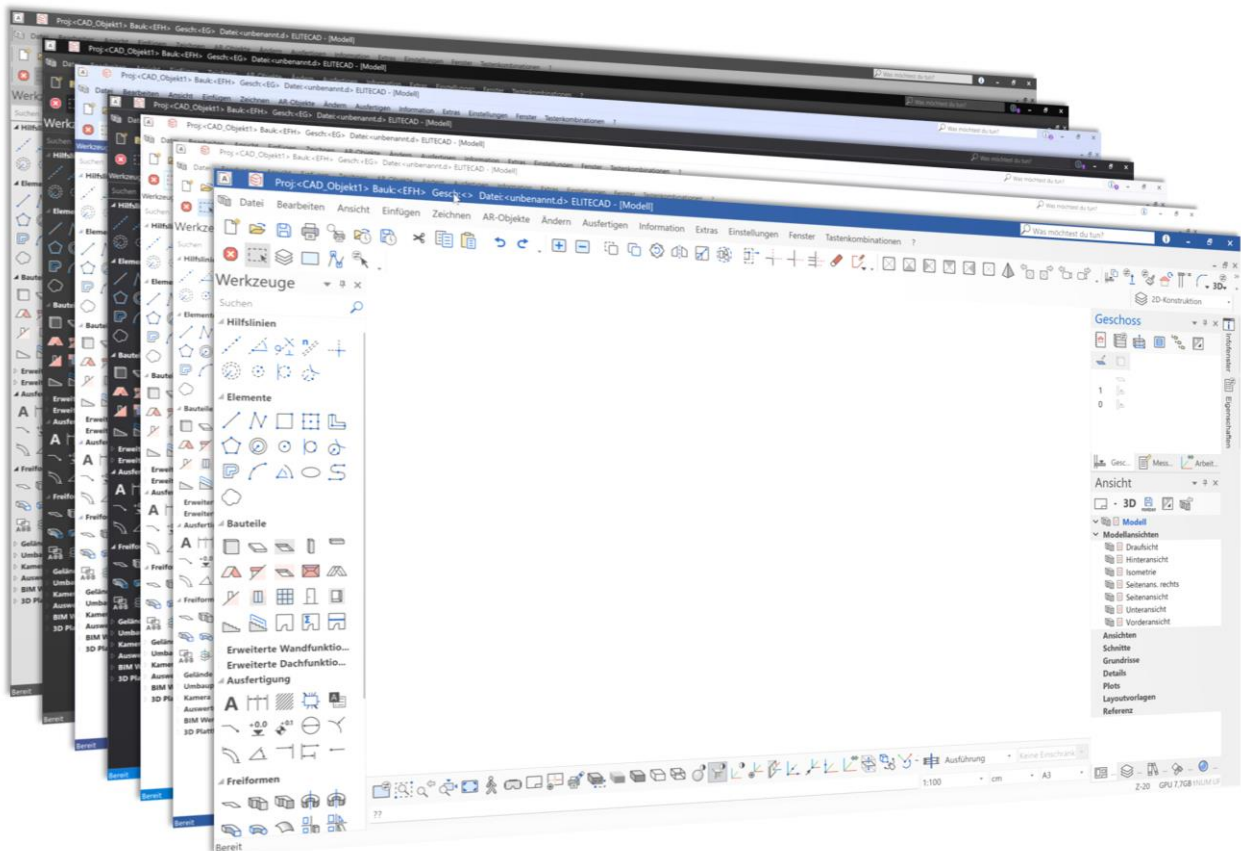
Proj:<CAD_Objekt1> Bauk:<EFH> Gesch:<> Datei:<unbenannt.d> ELITECAD - [Modell]

Datei Bearbeiten Ansicht Einfügen Zeichnen AR-Objekte Ändern Ausfertigen Information Extras Einstellungen Fenster Tastenkombinationen ?

Was möchtest du tun?

2D-Konstruktion

Werkzeuge

Suchen

Hilfslinien

Elemente

Bauteile

Erweiterte Wandfunktio...

Erweiterte Dachfunktio...

Ausfertigung

+0.0

Freiformen

Bereit

Geschoss

1

0

Gesc... Mess... Arbeit...

Ansicht

3D

Modell

Modellansichten

Draufsicht

Hinteransicht

Isometrie

Seitenans. rechts

Seitenansicht

Unteransicht

Vorderansicht

Ansichten

Schnitte

Grundrisse

Details

Plots

Layoutvorlagen

Referenz

Infofenster

Eigenschaften

Ausführung

Keine Einschränk

1:100

cm

A3

??

Z-20 GPU 7,7GB NUM UF

Gelände

Umbau

Kamera

Auswertung

BIM Werkzeuge

3D Plattform

Erweiterte

Ausfertigung

Freiformen